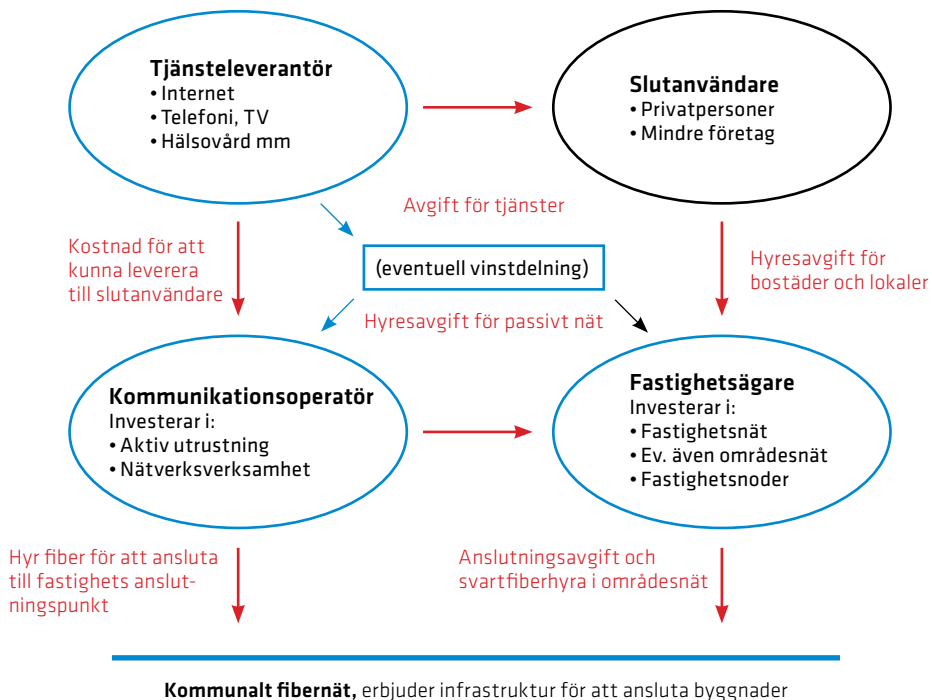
**Tjänsteleverantör**
• Internet
• Telefoni, TV
• Hälsovård mm

**Slutanvändare**
• Privatpersoner
• Mindre företag

Avgift för tjänster

Kostnad för att kunna leverera till slutanvändare

(eventuell vinstdelning)

Hyresavgift för bostäder och lokaler

Hyresavgift för passivt nät

**Kommunikationsoperatör**
Investerar i:
• Aktiv utrustning
• Nätverksverksamhet

**Fastighetsägare**
Investerar i:
• Fastighetsnät
• Ev. även områdesnät
• Fastighetsnoder

Hyr fiber för att ansluta till fastighets anslutningspunkt

Anslutningsavgift och svartfiberhyra i områdesnät

**Kommunalt fibernät,** erbjuder infrastruktur för att ansluta byggnader